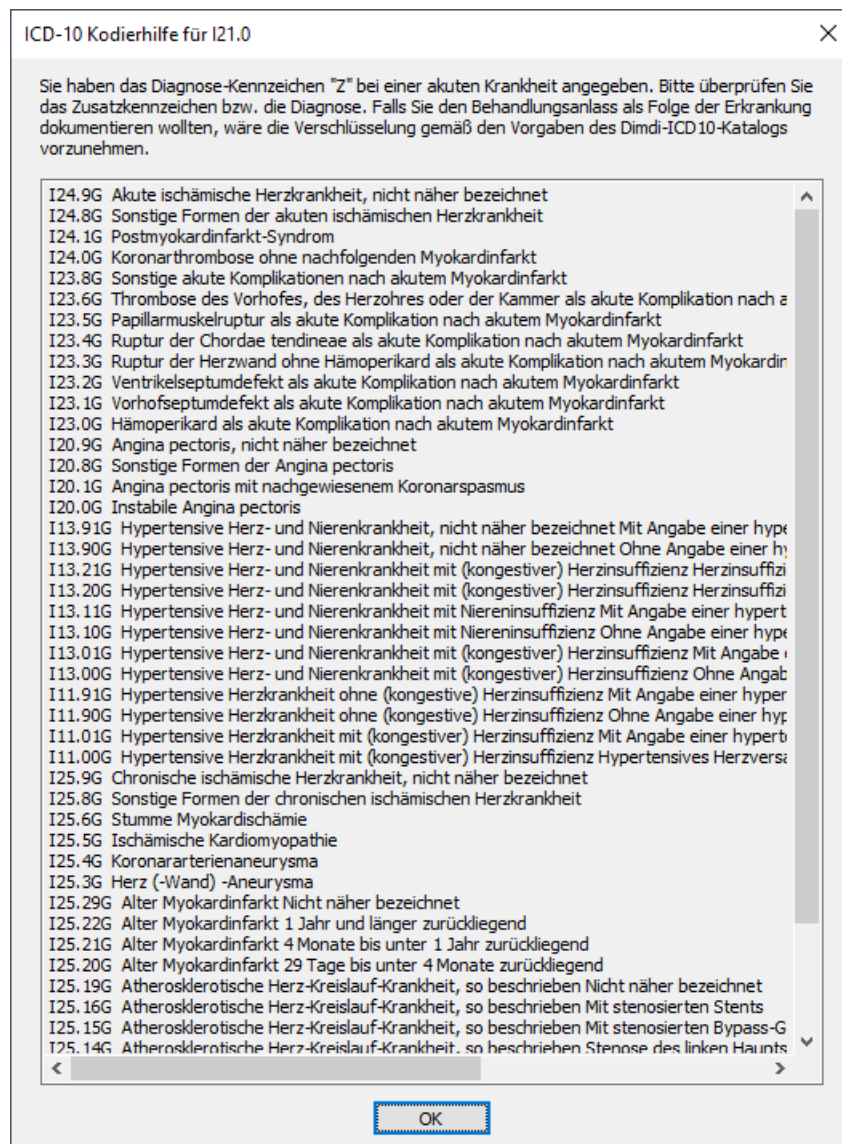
ICD-10 Kodierhilfe für I21.0

×

Sie haben das Diagnose-Kennzeichen "Z" bei einer akuten Krankheit angegeben. Bitte überprüfen Sie das Zusatzkennzeichen bzw. die Diagnose. Falls Sie den Behandlungsanlass als Folge der Erkrankung dokumentieren wollten, wäre die Verschlüsselung gemäß den Vorgaben des Dimdi-ICD10-Katalogs vorzunehmen.

I24.9G Akute ischämische Herzkrankheit, nicht näher bezeichnet
I24.8G Sonstige Formen der akuten ischämischen Herzkrankheit
I24.1G Postmyokardinfarkt-Syndrom
I24.0G Koronarthrombose ohne nachfolgenden Myokardinfarkt
I23.8G Sonstige akute Komplikationen nach akutem Myokardinfarkt
I23.6G Thrombose des Vorhofes, des Herzohres oder der Kammer als akute Komplikation nach a
I23.5G Papillarmuskelruptur als akute Komplikation nach akutem Myokardinfarkt
I23.4G Ruptur der Chordae tendineae als akute Komplikation nach akutem Myokardinfarkt
I23.3G Ruptur der Herzwand ohne Hämoperikard als akute Komplikation nach akutem Myokardin
I23.2G Ventrikelseptumdefekt als akute Komplikation nach akutem Myokardinfarkt
I23.1G Vorhofseptumdefekt als akute Komplikation nach akutem Myokardinfarkt
I23.0G Hämoperikard als akute Komplikation nach akutem Myokardinfarkt
I20.9G Angina pectoris, nicht näher bezeichnet
I20.8G Sonstige Formen der Angina pectoris
I20.1G Angina pectoris mit nachgewiesenem Koronarspasmus
I20.0G Instabile Angina pectoris
I13.91G Hypertensive Herz- und Nierenkrankheit, nicht näher bezeichnet Mit Angabe einer hype
I13.90G Hypertensive Herz- und Nierenkrankheit, nicht näher bezeichnet Ohne Angabe einer hy
I13.21G Hypertensive Herz- und Nierenkrankheit mit (kongestiver) Herzinsuffizienz Herzinsuffizi
I13.20G Hypertensive Herz- und Nierenkrankheit mit (kongestiver) Herzinsuffizienz Herzinsuffizi
I13.11G Hypertensive Herz- und Nierenkrankheit mit Niereninsuffizienz Mit Angabe einer hypert
I13.10G Hypertensive Herz- und Nierenkrankheit mit Niereninsuffizienz Ohne Angabe einer hype
I13.01G Hypertensive Herz- und Nierenkrankheit mit (kongestiver) Herzinsuffizienz Mit Angabe
I13.00G Hypertensive Herz- und Nierenkrankheit mit (kongestiver) Herzinsuffizienz Ohne Angab
I11.91G Hypertensive Herzkrankheit ohne (kongestive) Herzinsuffizienz Mit Angabe einer hyper
I11.90G Hypertensive Herzkrankheit ohne (kongestive) Herzinsuffizienz Ohne Angabe einer hyp
I11.01G Hypertensive Herzkrankheit mit (kongestiver) Herzinsuffizienz Mit Angabe einer hypert
I11.00G Hypertensive Herzkrankheit mit (kongestiver) Herzinsuffizienz Hypertensives Herzversa
I25.9G Chronische ischämische Herzkrankheit, nicht näher bezeichnet
I25.8G Sonstige Formen der chronischen ischämischen Herzkrankheit
I25.6G Stumme Myokardischämie
I25.5G Ischämische Kardiomyopathie
I25.4G Koronararterienaneurysma
I25.3G Herz (-Wand) -Aneurysma
I25.29G Alter Myokardinfarkt Nicht näher bezeichnet
I25.22G Alter Myokardinfarkt 1 Jahr und länger zurückliegend
I25.21G Alter Myokardinfarkt 4 Monate bis unter 1 Jahr zurückliegend
I25.20G Alter Myokardinfarkt 29 Tage bis unter 4 Monate zurückliegend
I25.19G Atherosklerotische Herz-Kreislauf-Krankheit, so beschrieben Nicht näher bezeichnet
I25.16G Atherosklerotische Herz-Kreislauf-Krankheit, so beschrieben Mit stenosierten Stents
I25.15G Atherosklerotische Herz-Kreislauf-Krankheit, so beschrieben Mit stenosierten Bypass-G
I25.14G Atherosklerotische Herz-Kreislauf-Krankheit, so beschrieben Stenose des linken Haupts

OK